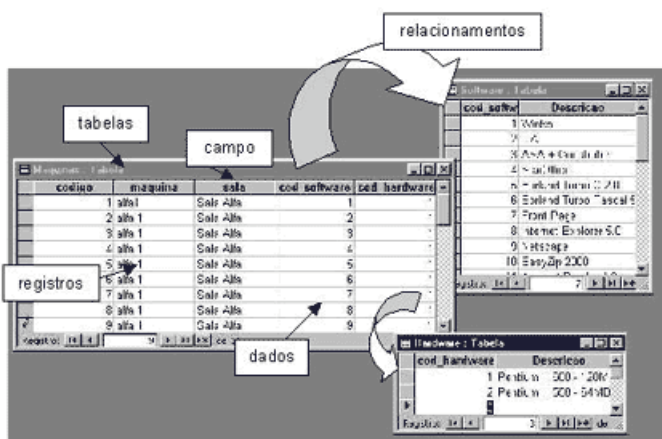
relacionamentos

tabelas

campo

Software : Tabela

| cod_softwa | Descricao |
|---|---|
| 1 | Winrar |
| 2 | A |
| 3 | A+A + Qualidade |
| 4 | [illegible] |
| 5 | Borland Turbo C 2.0 |
| 6 | Borland Turbo Pascal 5 |
| 7 | Front Page |
| 8 | Internet Explorer 5.0 |
| 9 | Netscape |
| 10 | EasyZip 2000 |

Registro: 7

Maquinas : Tabela

| codigo | maquina | sala | cod_software | cod_hardware |
|---|---|---|---|---|
| 1 | alfa1 | Sala Alfa | 1 | |
| 2 | alfa 1 | Sala Alfa | 2 | |
| 3 | alfa 1 | Sala Alfa | 3 | |
| 4 | alfa 1 | Sala Alfa | 4 | |
| 5 | alfa 1 | Sala Alfa | 5 | |
| 6 | alfa 1 | Sala Alfa | 6 | |
| 7 | alfa 1 | Sala Alfa | 7 | |
| 8 | alfa 1 | Sala Alfa | 8 | |
| 9 | alfa 1 | Sala Alfa | 9 | |

registros

Registro: 9 de

dados

Hardware : Tabela

| cod_hardware | Descricao |
|---|---|
| 1 | Pentium 500 - 128M |
| 2 | Pentium 500 - 64MB |

Registro: 3 de